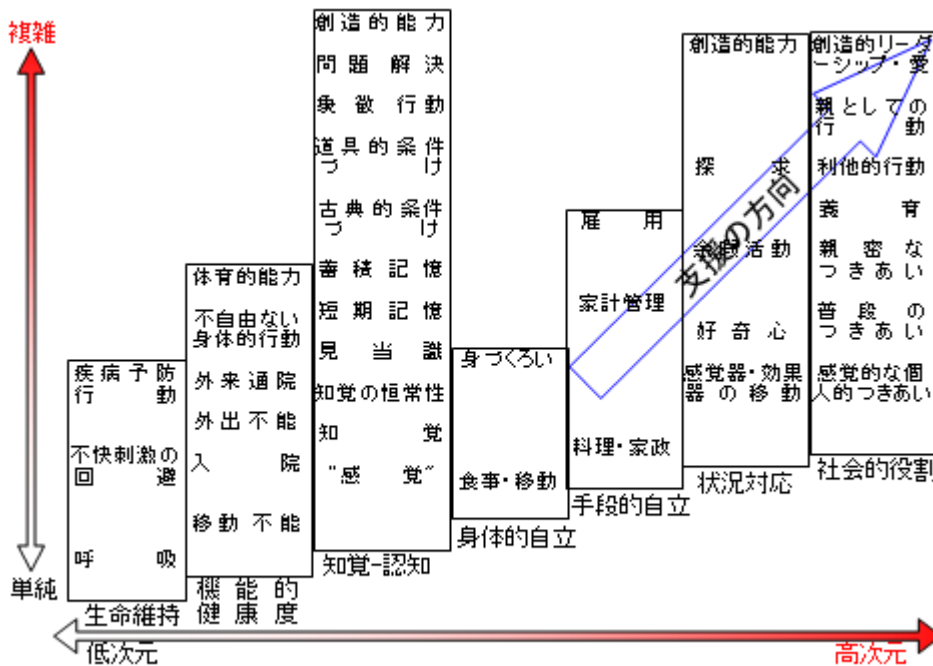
複雑

単純

疾病予防行動

不快刺激の回避

呼吸

生命維持

体育的能力

不自由ない身体的行動

外来通院

外出不能

入院

移動不能

機能的健康度

創造的能力

問題解決

象徴行動

道具的条件づけ

古典的条件づけ

蓄積記憶

短期記憶

見当識

知覚の恒常性

知覚

"感覚"

知覚-認知

身づくろい

食事・移動

身体的自立

雇用

家計管理

料理・家政

手段的自立

創造的能力

探求

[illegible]活動

好奇心

感覚器・効果器の移動

状況対応

創造的リーダーシップ・愛

親としての行動

利他的行動

養育

親密なつきあい

普段のつきあい

感覚的な個人的つきあい

社会的役割

支援の方向

低次元

高次元